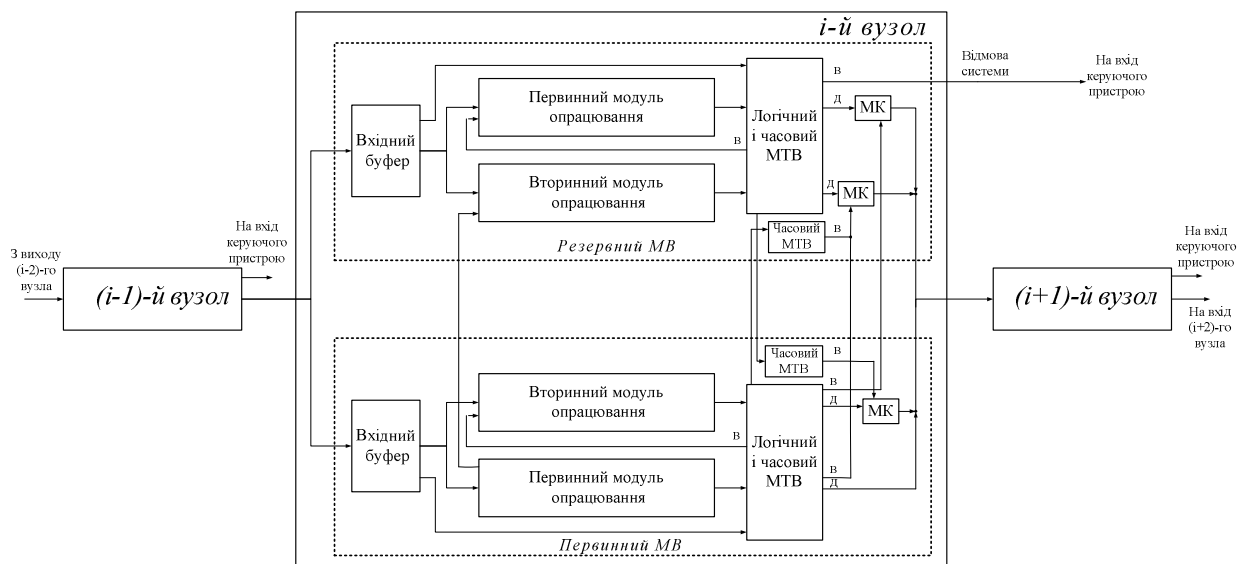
i-й вузол

Відмова системи

На вхід керуючого пристрою

в

д

МК

Первинний модуль опрацювання

Логічний і часовий МТВ

Вхідний буфер

в

Вторинний модуль опрацювання

д

МК

Часовий МТВ

в

Резервний МВ

На вхід керуючого пристрою

З виходу (i-2)-го вузла

(i-1)-й вузол

На вхід керуючого пристрою

(i+1)-й вузол

На вхід (i+2)-го вузла

Часовий МТВ

в

в

Вторинний модуль опрацювання

д

МК

Вхідний буфер

в

Логічний і часовий МТВ

Первинний модуль опрацювання

в

д

Первинний МВ